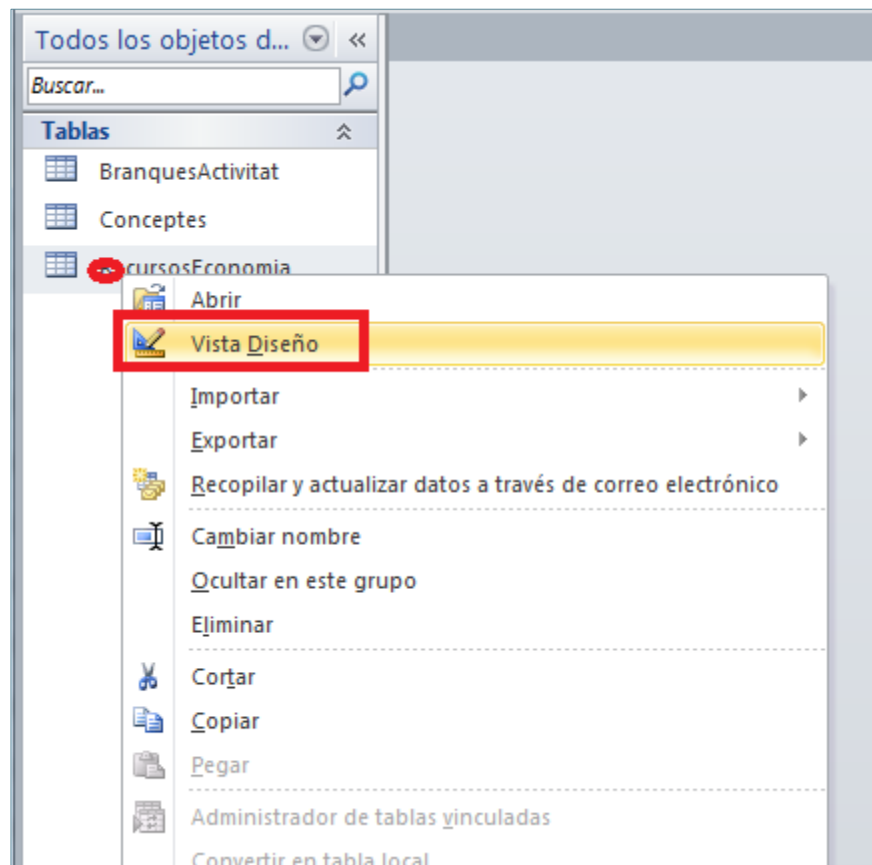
Todos los objetos d...

Buscar...

Tablas

BranquesActivitat

Conceptes

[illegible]cursosEconomia

Abrir

Vista Diseño

Importar

Exportar

Recopilar y actualizar datos a través de correo electrónico

Cambiar nombre

Ocultar en este grupo

Eliminar

Cortar

Copiar

Pegar

Administrador de tablas vinculadas

Convertir en tabla local